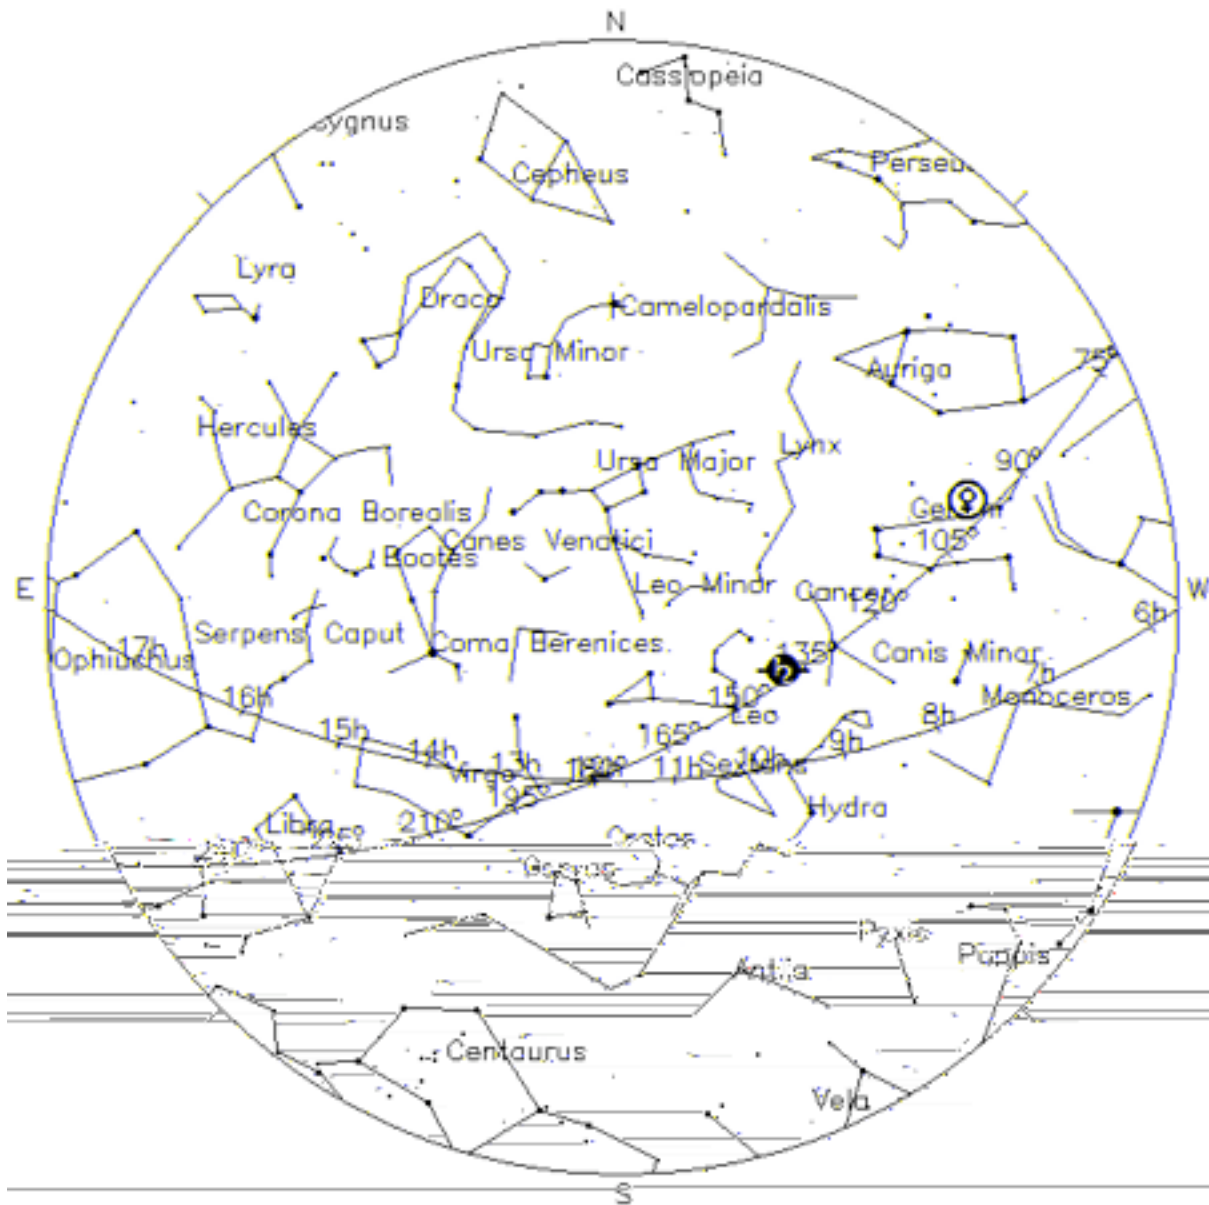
N
Cassiopeia
Cygnus
Cepheus
Perseus
Lyra
Draco
Camelopardalis
Ursa Minor
Auriga
75°
Hercules
Lynx
Ursa Major
90°
Gemini
Corona Borealis
105°
Canes Venatici
Bootes
E
Leo Minor
Cancer
120°
W
Serpens Caput
Coma Berenices
6h
17h
135°
Canis Minor
Ophiuchus
7h
16h
150°
Monoceros
Leo
8h
15h
165°
14h
9h
13h
12h
11h
10h
Virgo
Sextans
195°
Hydra
Libra
210°
Crater
Corvus
Pyxis
Puppis
Antlia
Centaurus
Vela
S